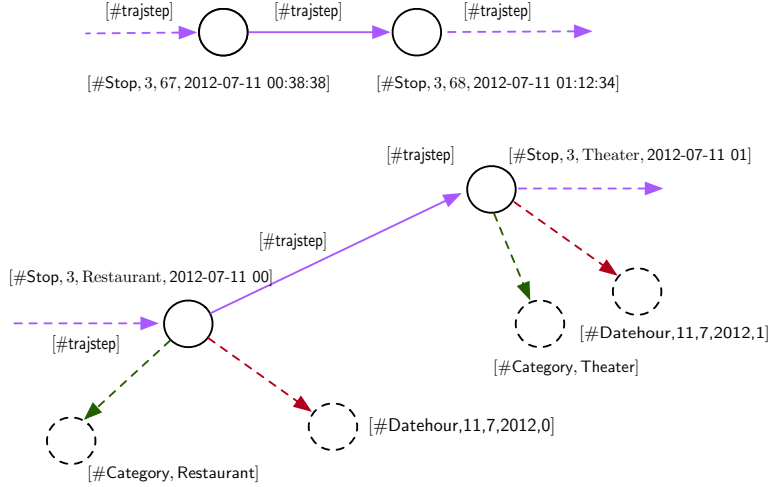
[#trajstep]

[#trajstep]

[#trajstep]

[#Stop, 3, 67, 2012-07-11 00:38:38]

[#Stop, 3, 68, 2012-07-11 01:12:34]

[#trajstep]

[#Stop, 3, Theater, 2012-07-11 01]

[#trajstep]

[#Stop, 3, Restaurant, 2012-07-11 00]

[#trajstep]

[#Datehour,11,7,2012,1]

[#Category, Theater]

[#Datehour,11,7,2012,0]

[#Category, Restaurant]